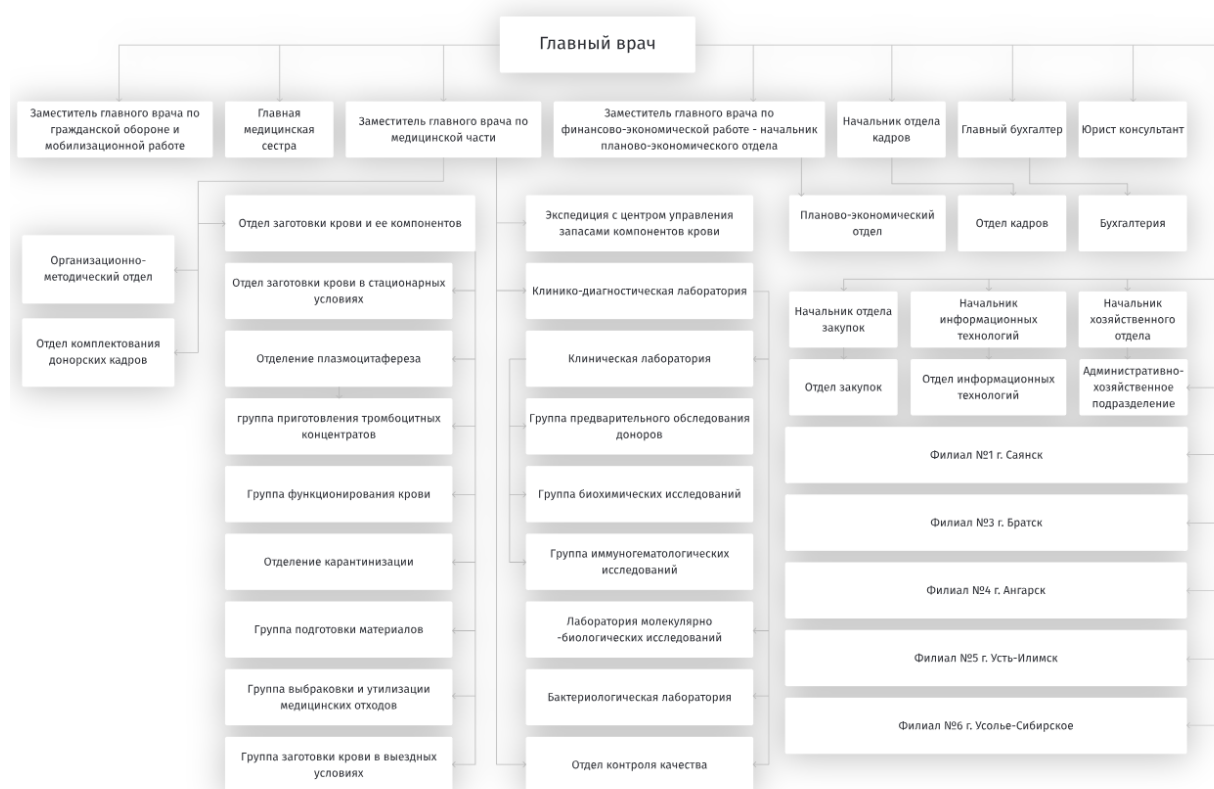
Главный врач

Заместитель главного врача по гражданской обороне и мобилизационной работе

Главная медицинская сестра

Заместитель главного врача по медицинской части

Заместитель главного врача по финансово-экономической работе - начальник планово-экономического отдела

Начальник отдела кадров

Главный бухгалтер

Юрист консультант

Организационно-методический отдел

Отдел комплектования донорских кадров

Отдел заготовки крови и ее компонентов

Отдел заготовки крови в стационарных условиях

Отделение плазмоцитафереза

группа приготовления тромбоцитных концентратов

Группа функционирования крови

Отделение карантинизации

Группа подготовки материалов

Группа выбраковки и утилизации медицинских отходов

Группа заготовки крови в выездных условиях

Экспедиция с центром управления запасами компонентов крови

Клинико-диагностическая лаборатория

Клиническая лаборатория

Группа предварительного обследования доноров

Группа биохимических исследований

Группа иммуногематологических исследований

Лаборатория молекулярно -биологических исследований

Бактериологическая лаборатория

Отдел контроля качества

Планово-экономический отдел

Отдел кадров

Бухгалтерия

Начальник отдела закупок

Начальник информационных технологий

Начальник хозяйственного отдела

Отдел закупок

Отдел информационных технологий

Административно-хозяйственное подразделение

Филиал №1 г. Саянск

Филиал №3 г. Братск

Филиал №4 г. Ангарск

Филиал №5 г. Усть-Илимск

Филиал №6 г. Усолье-Сибирское